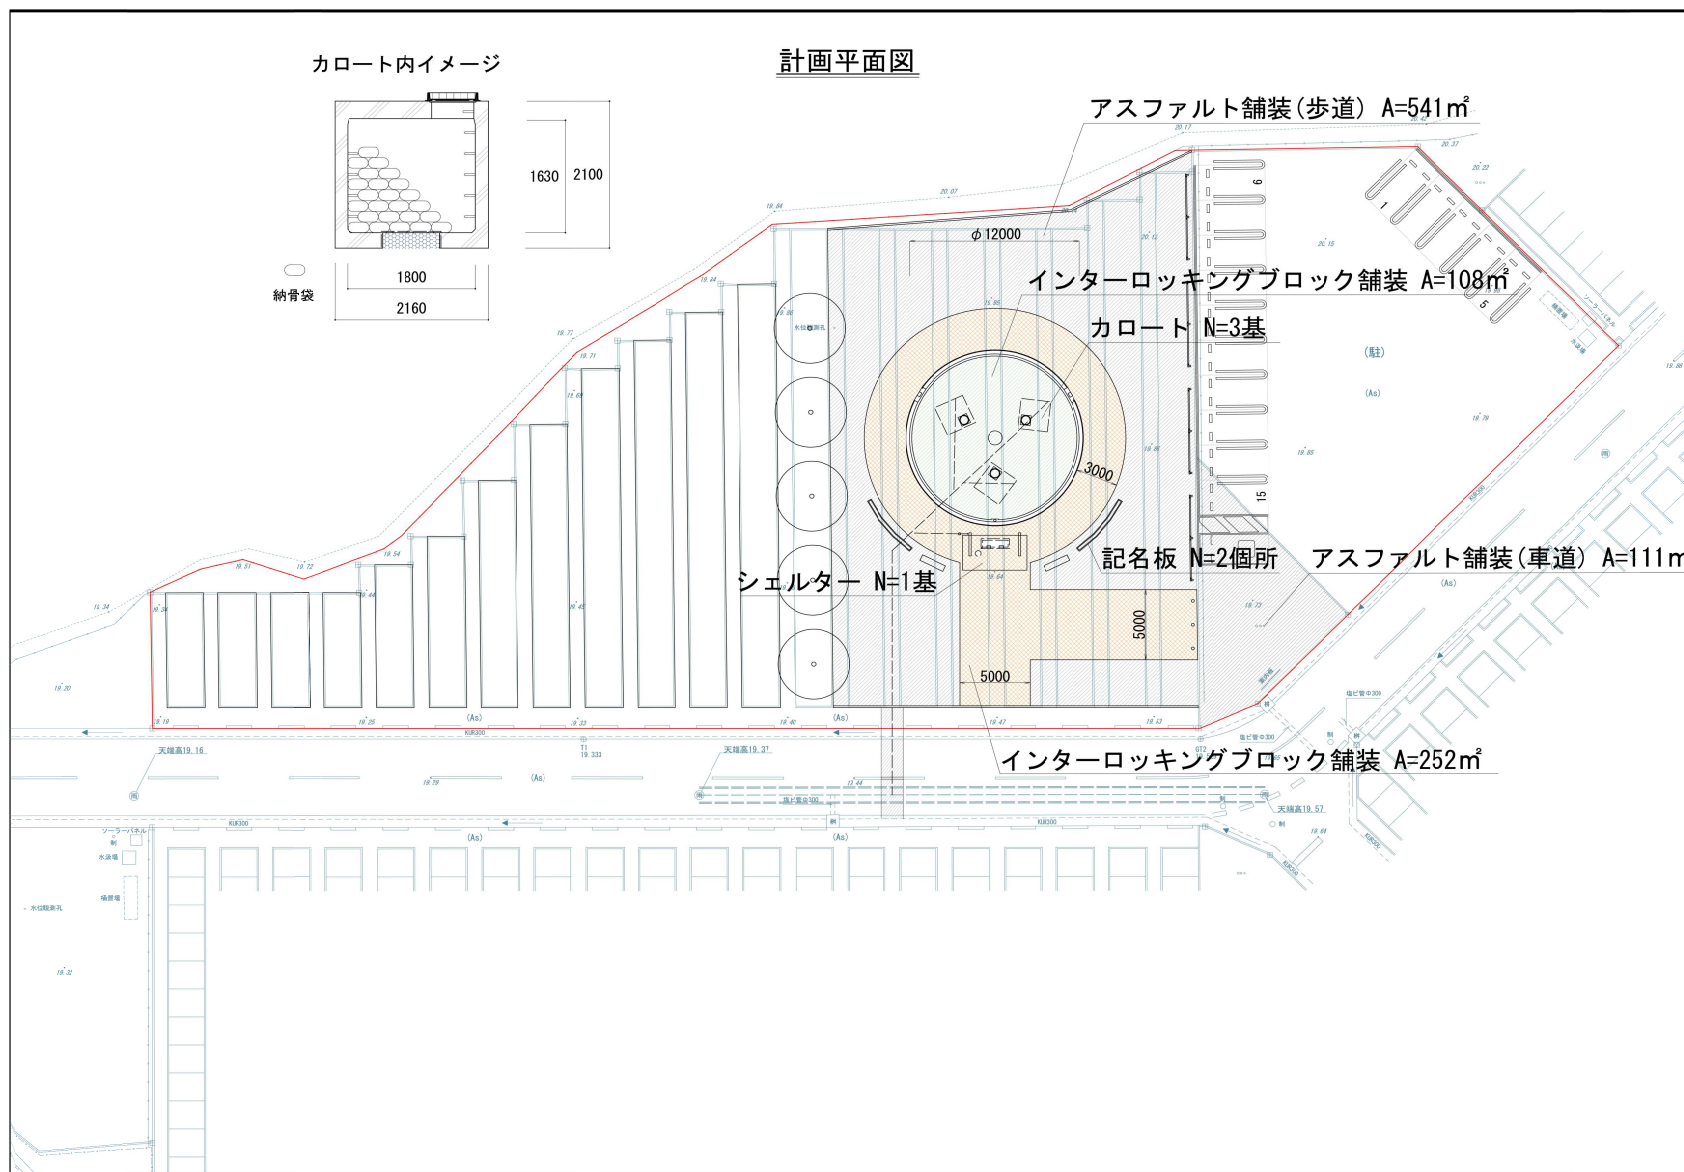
計画平面図

カロート内イメージ

1630
2100
1800
2160
納骨袋

アスファルト舗装(歩道) A=541㎡

φ12000

インターロッキングブロック舗装 A=108㎡

カロート N=3基

(駐)

(As)

3000

記名板 N=2個所

アスファルト舗装(車道) A=111m

シェルター N=1基

5000

5000

インターロッキングブロック舗装 A=252㎡

天端高19.16

天端高19.37

天端高19.57

(As)

KUR300

ソーラーパネル

水抜堰

水位観測孔